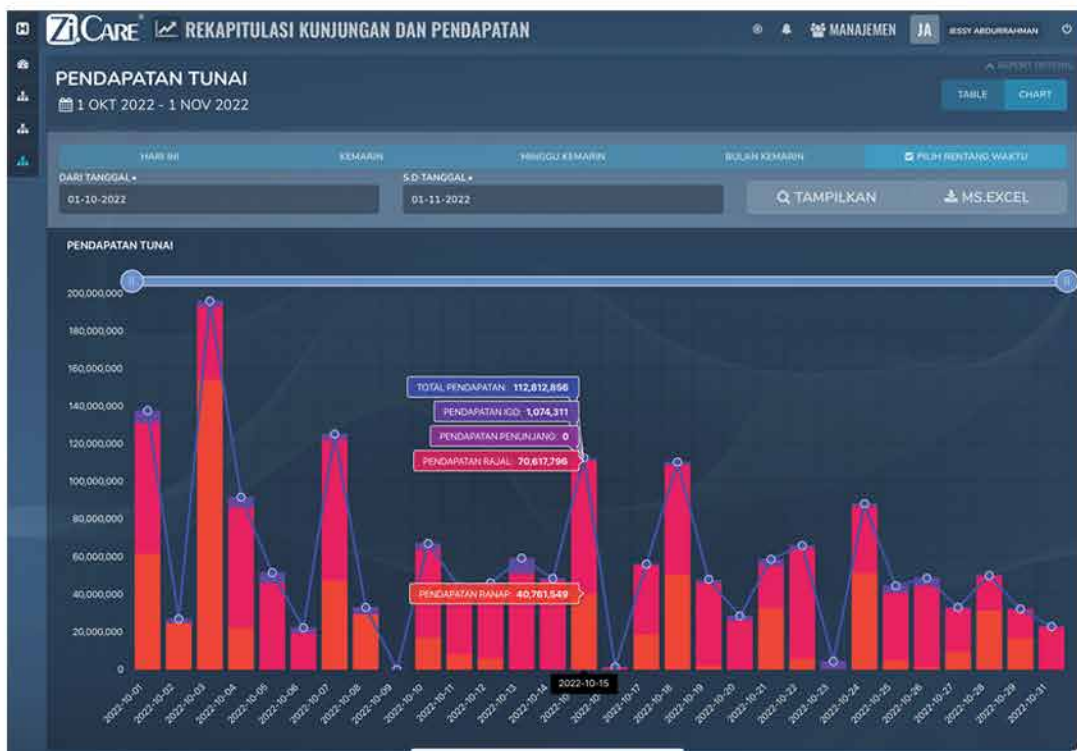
ZiCARE REKAPITULASI KUNJUNGAN DAN PENDAPATAN

MANAJEMEN JA JESSY ABDURRAHMAN

PENDAPATAN TUNAI
1 OKT 2022 - 1 NOV 2022

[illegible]

TABLE CHART

HARI INI KEMARIN MINGGU KEMARIN BULAN KEMARIN PILIH RENTANG WAKTU

DARI TANGGAL •
01-10-2022

S.D TANGGAL •
01-11-2022

TAMPILKAN MS.EXCEL

PENDAPATAN TUNAI

200,000,000
180,000,000
160,000,000
140,000,000
120,000,000
100,000,000
80,000,000
60,000,000
40,000,000
20,000,000
0

TOTAL PENDAPATAN: 112,812,856
PENDAPATAN IGD: 1,074,311
PENDAPATAN PENUNJANG: 0
PENDAPATAN RAJAL: 70,617,796
PENDAPATAN RANAP: 40,761,549

2022-10-01 2022-10-02 2022-10-03 2022-10-04 2022-10-05 2022-10-06 2022-10-07 2022-10-08 2022-10-09 2022-10-10 2022-10-11 2022-10-12 2022-10-13 2022-10-14 2022-10-15 2022-10-16 2022-10-17 2022-10-18 2022-10-19 2022-10-20 2022-10-21 2022-10-22 2022-10-23 2022-10-24 2022-10-25 2022-10-26 2022-10-27 2022-10-28 2022-10-29 2022-10-31